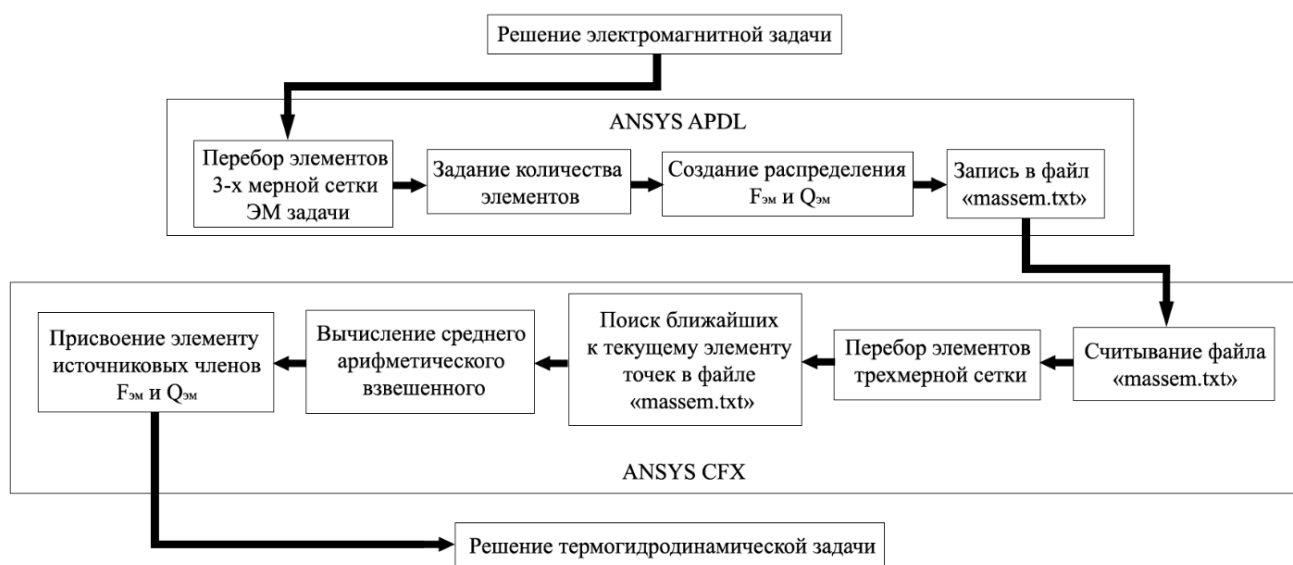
Решение электромагнитной задачи

ANSYS APDL

Перебор элементов 3-х мерной сетки ЭМ задачи

Задание количества элементов

Создание распределения $F_{эм}$ и $Q_{эм}$

Запись в файл «massem.txt»

Считывание файла «massem.txt»

Перебор элементов трехмерной сетки

Поиск ближайших к текущему элементу точек в файле «massem.txt»

Вычисление среднего арифметического взвешенного

Присвоение элементу источниковых членов $F_{эм}$ и $Q_{эм}$

ANSYS CFX

Решение термогидродинамической задачи